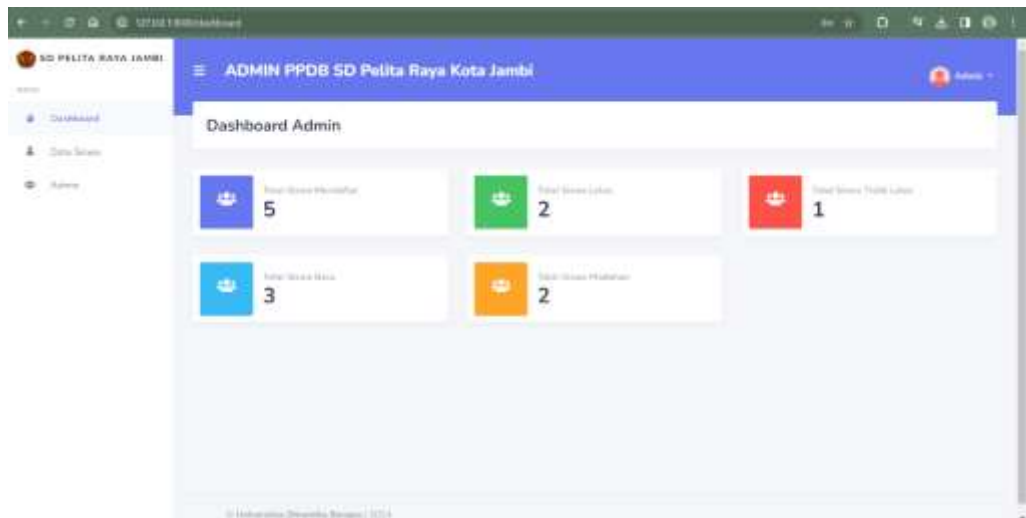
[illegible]

SD PELITA RAYA JAMBI

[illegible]

Dashboard

Data Siswa

Admin

ADMIN PPDB SD Pelita Raya Kota Jambi

Admin

Dashboard Admin

Total Siswa Mendaftar
5

Total Siswa Lulus
2

Total Siswa Tidak Lulus
1

Total Siswa Baru
3

Total Siswa Pindahan
2

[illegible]